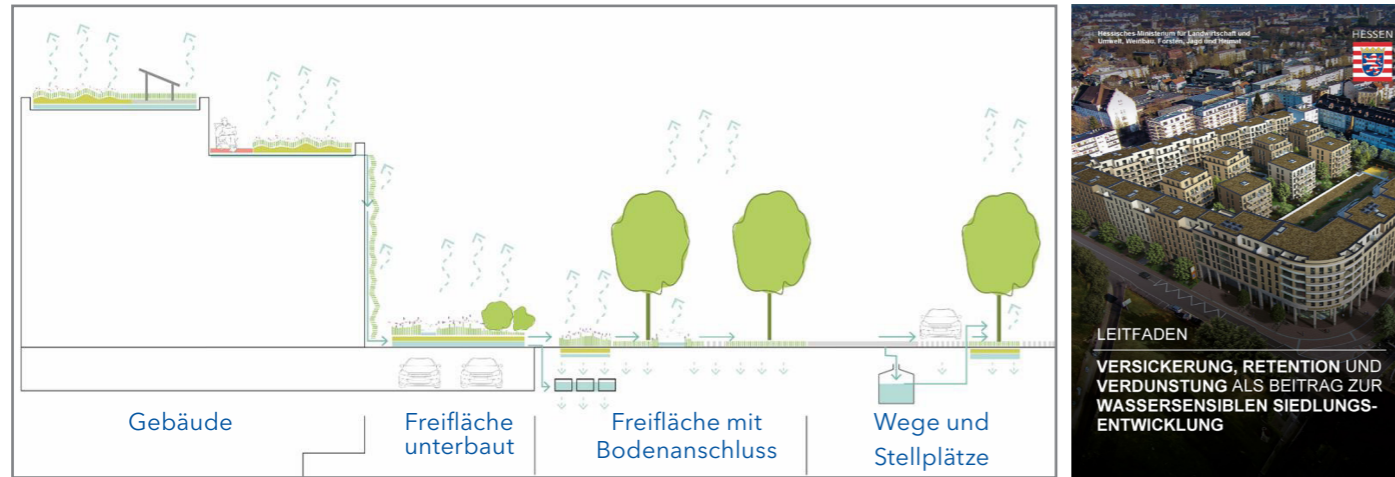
Gebäude

Freifläche unterbaut

Freifläche mit Bodenanschluss

Wege und Stellplätze

Hessisches Ministerium für Landwirtschaft und Umwelt, Weinbau, Forsten, Jagd und Heimat

HESSEN

LEITFADEN

VERSICKERUNG, RETENTION UND VERDUNSTUNG ALS BEITRAG ZUR WASSERSENSIBLEN SIEDLUNGSENTWICKLUNG